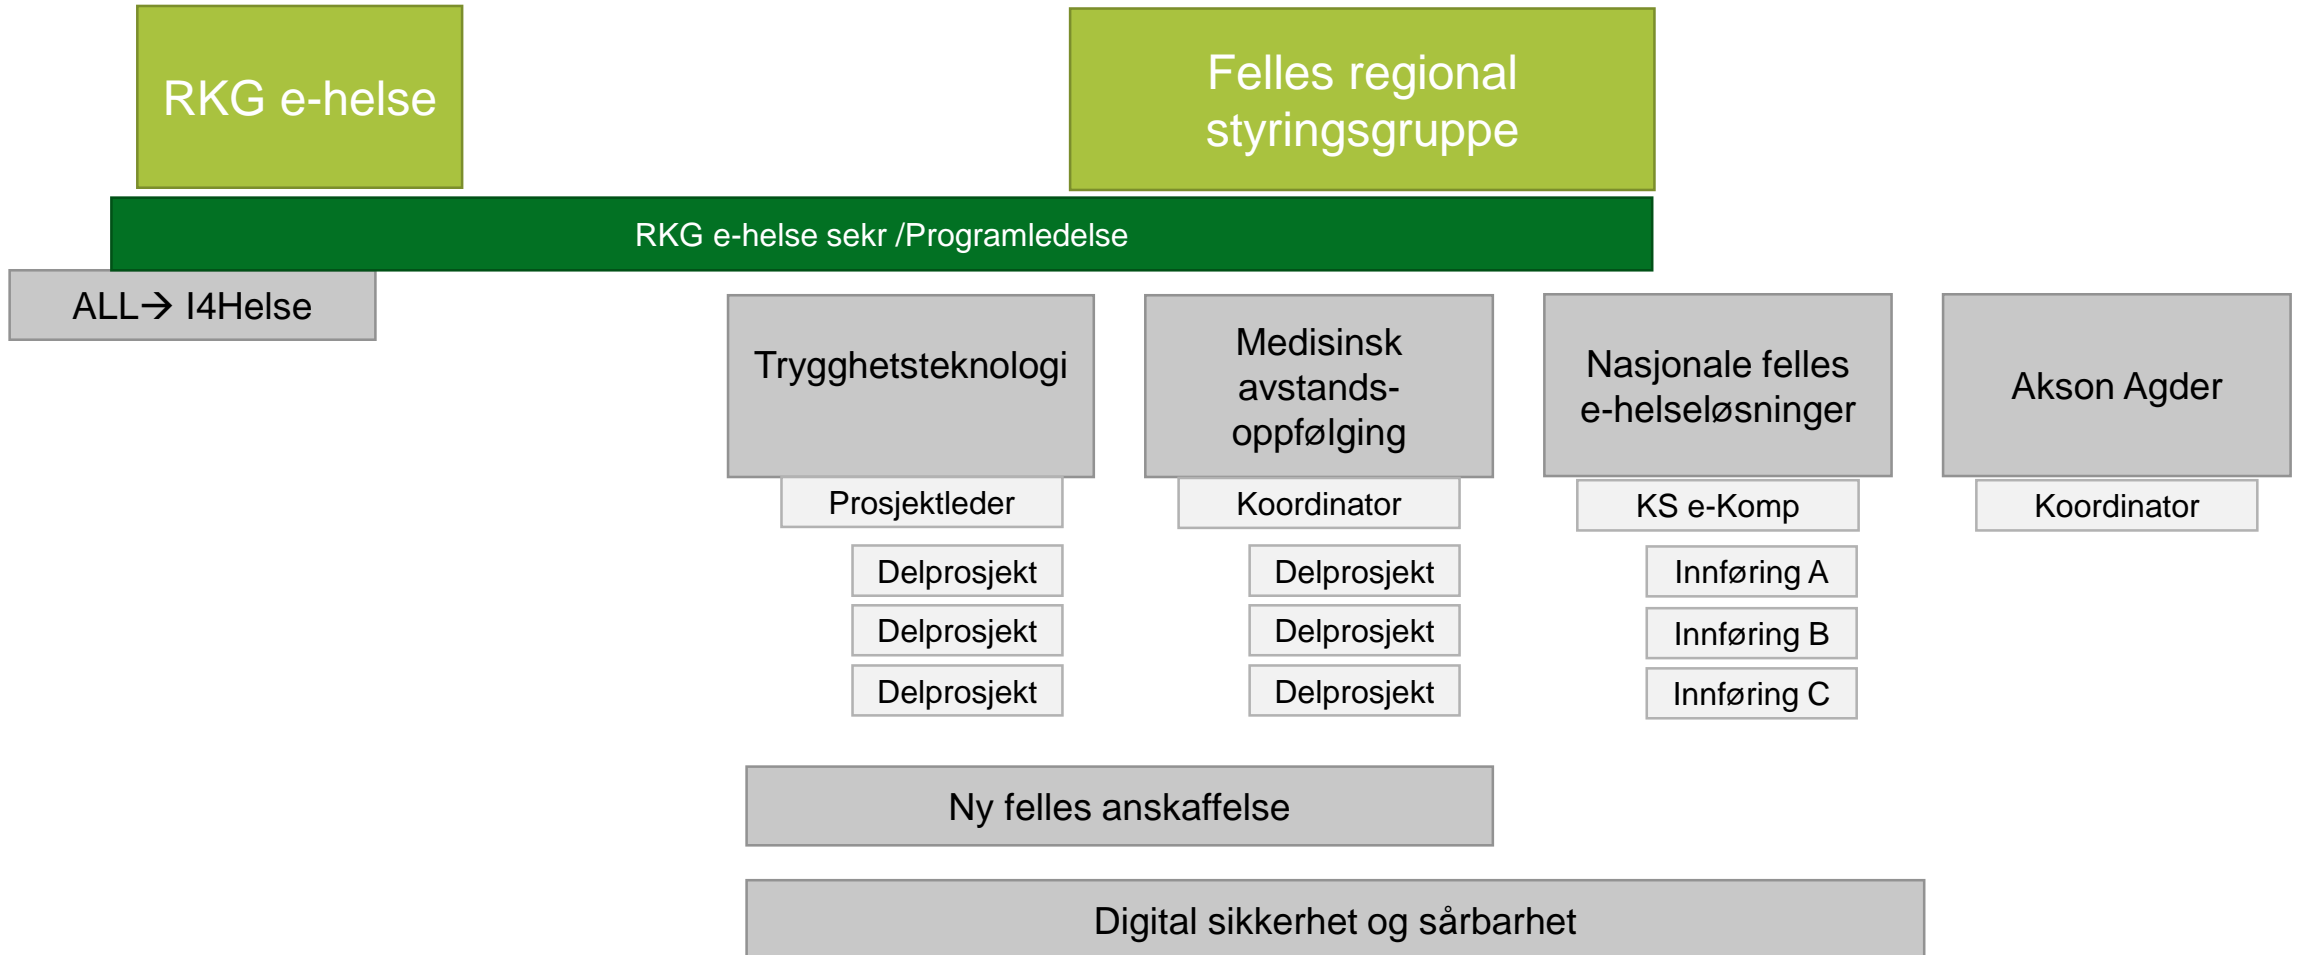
RKG e-helse

Felles regional styringsgruppe

RKG e-helse sekr /Programledelse

ALL→ I4Helse

Trygghetsteknologi

Prosjektleder

Delprosjekt

Delprosjekt

Delprosjekt

Medisinsk avstands-oppfølging

Koordinator

Delprosjekt

Delprosjekt

Delprosjekt

Nasjonale felles e-helseløsninger

KS e-Komp

Innføring A

Innføring B

Innføring C

Akson Agder

Koordinator

Ny felles anskaffelse

Digital sikkerhet og sårbarhet